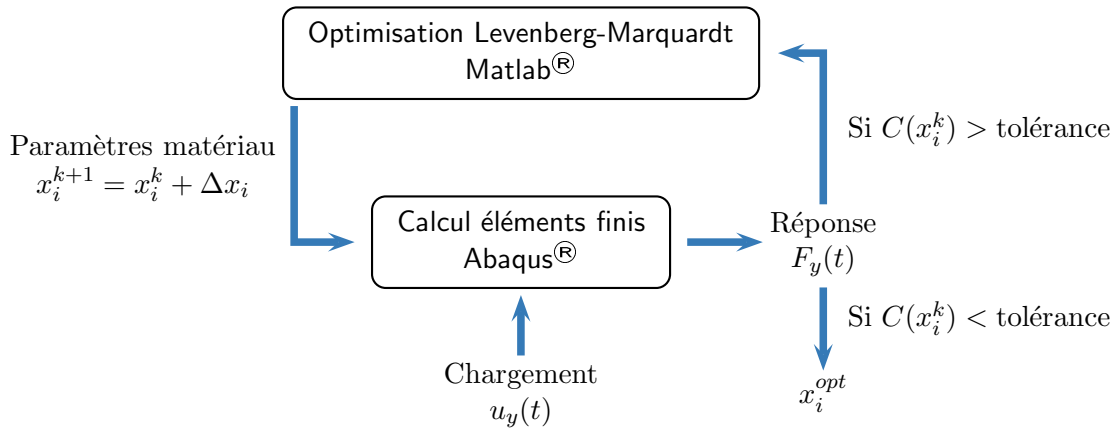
Optimisation Levenberg-Marquardt
Matlab®

Paramètres matériau
$x_i^{k+1} = x_i^k + \Delta x_i$

Si $C(x_i^k) >$ tolérance

Calcul éléments finis
Abaqus®

Réponse
$F_y(t)$

Si $C(x_i^k) <$ tolérance

Chargement
$u_y(t)$

$x_i^{opt}$